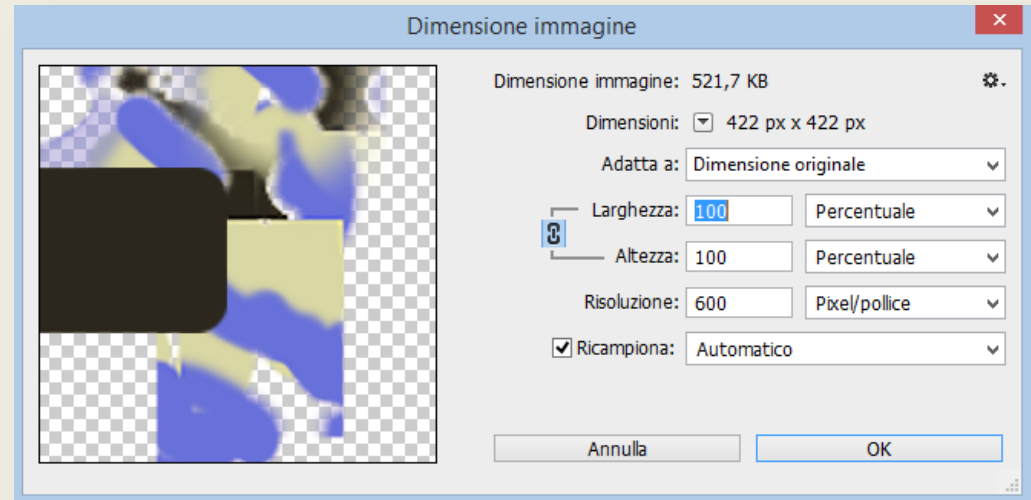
Dimensione immagine

Dimensione immagine: 521,7 KB

Dimensioni: 422 px x 422 px

Adatta a: Dimensione originale

Larghezza: 100 Percentuale

Altezza: 100 Percentuale

Risoluzione: 600 Pixel/pollice

Ricampiona: Automatico

Annulla

OK